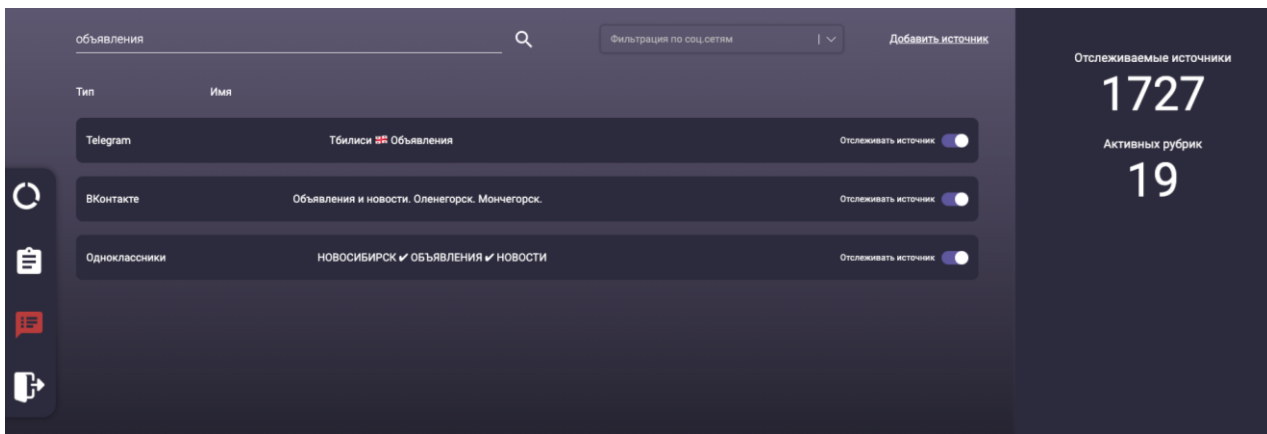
объявления

Фильтрация по соц.сетям

Добавить источник

Тип Имя

| | | |
|---|---|---|
| Telegram | Тбилиси 🇬🇪 Объявления | Отслеживать источник |
| ВКонтакте | Объявления и новости. Оленегорск. Мончегорск. | Отслеживать источник |
| Одноклассники | НОВОСИБИРСК ✔ ОБЪЯВЛЕНИЯ ✔ НОВОСТИ | Отслеживать источник |

Отслеживаемые источники
1727
Активных рубрик
19